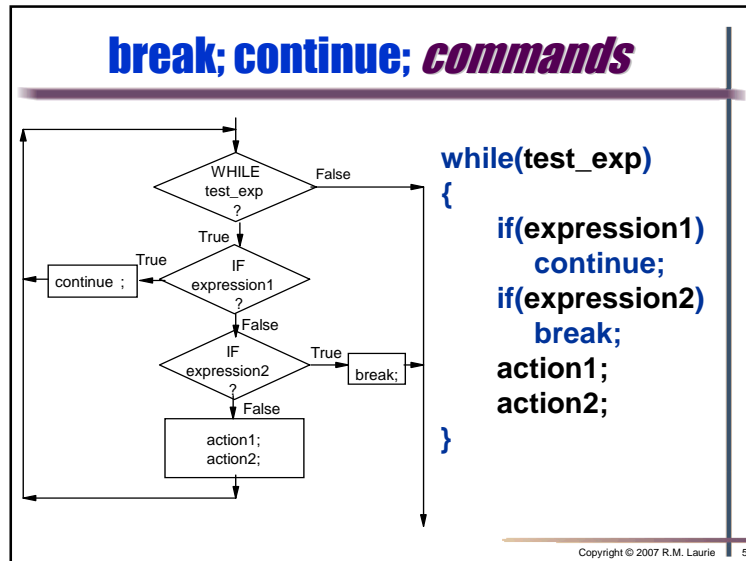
break; continue; commands

WHILE
test_exp
?

False

True

True

IF
expression1
?

continue ;

False

IF
expression2
?

True

break;

False

action1;
action2;

while(test_exp)
{
if(expression1)
continue;
if(expression2)
break;
action1;
action2;
}

Copyright © 2007 R.M. Laurie

5